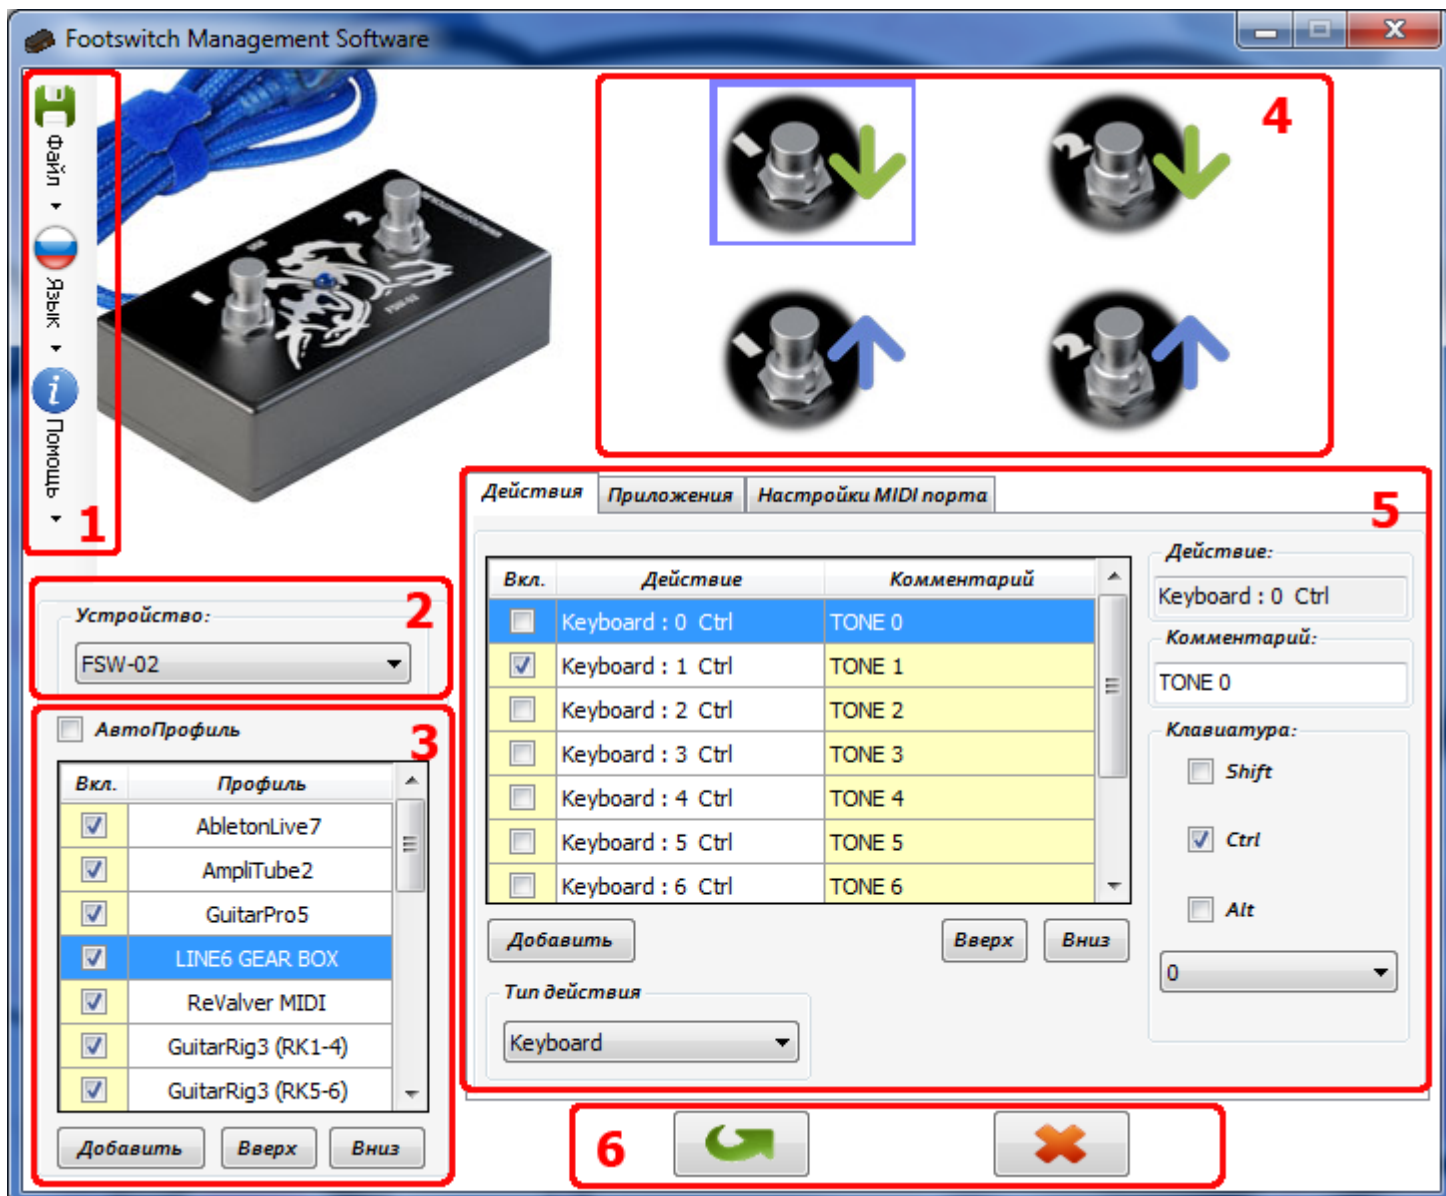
Footswitch Management Software

Файл
Язык
Помощь
1

4

2
Устройство:
FSW-02

3
АвтоПрофиль

| Вкл. | Профиль |
|---|---|
| ☑ | AbletonLive7 |
| ☑ | AmpliTube2 |
| ☑ | GuitarPro5 |
| ☑ | LINE6 GEAR BOX |
| ☑ | ReValver MIDI |
| ☑ | GuitarRig3 (RK1-4) |
| ☑ | GuitarRig3 (RK5-6) |

Добавить Вверх Вниз

Действия Приложения Настройки MIDI порта
5

| Вкл. | Действие | Комментарий |
|---|---|---|
| ☐ | Keyboard : 0 Ctrl | TONE 0 |
| ☑ | Keyboard : 1 Ctrl | TONE 1 |
| ☐ | Keyboard : 2 Ctrl | TONE 2 |
| ☐ | Keyboard : 3 Ctrl | TONE 3 |
| ☐ | Keyboard : 4 Ctrl | TONE 4 |
| ☐ | Keyboard : 5 Ctrl | TONE 5 |
| ☐ | Keyboard : 6 Ctrl | TONE 6 |

Добавить Вверх Вниз

Тип действия
Keyboard

Действие:
Keyboard : 0 Ctrl
Комментарий:
TONE 0
Клавиатура:
Shift
Ctrl
Alt
0

6